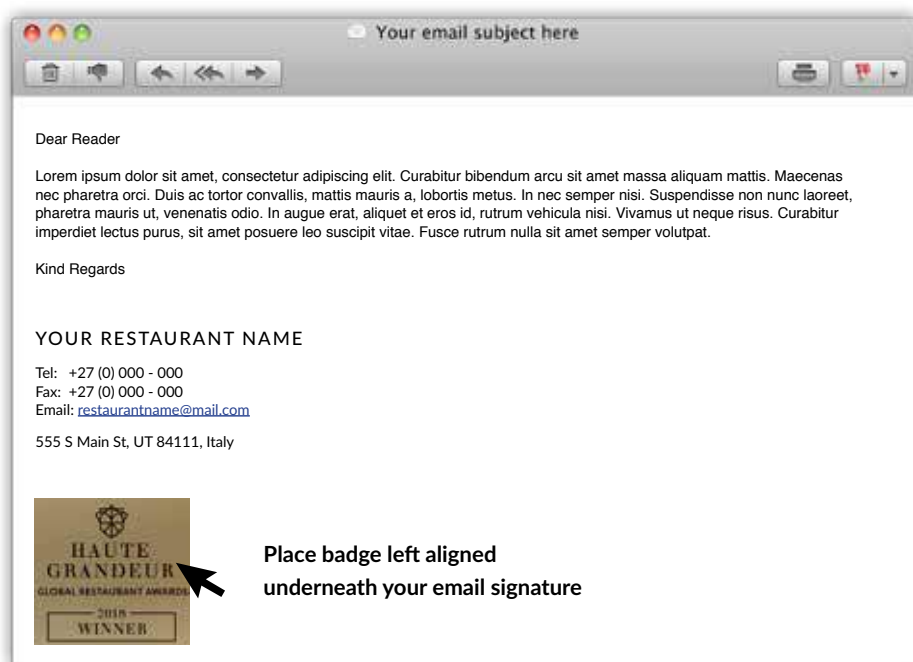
Your email subject here

Dear Reader

Lorem ipsum dolor sit amet, consectetur adipiscing elit. Curabitur bibendum arcu sit amet massa aliquam mattis. Maecenas nec pharetra orci. Duis ac tortor convallis, mattis mauris a, lobortis metus. In nec semper nisi. Suspendisse non nunc laoreet, pharetra mauris ut, venenatis odio. In augue erat, aliquet et eros id, rutrum vehicula nisi. Vivamus ut neque risus. Curabitur imperdiet lectus purus, sit amet posuere leo suscipit vitae. Fusce rutrum nulla sit amet semper volutpat.

Kind Regards

YOUR RESTAURANT NAME

Tel: +27 (0) 000 - 000
Fax: +27 (0) 000 - 000
Email: restaurantname@mail.com

555 S Main St, UT 84111, Italy

HAUTE GRANDEUR
GLOBAL RESTAURANT AWARDS
2018
WINNER

Place badge left aligned underneath your email signature